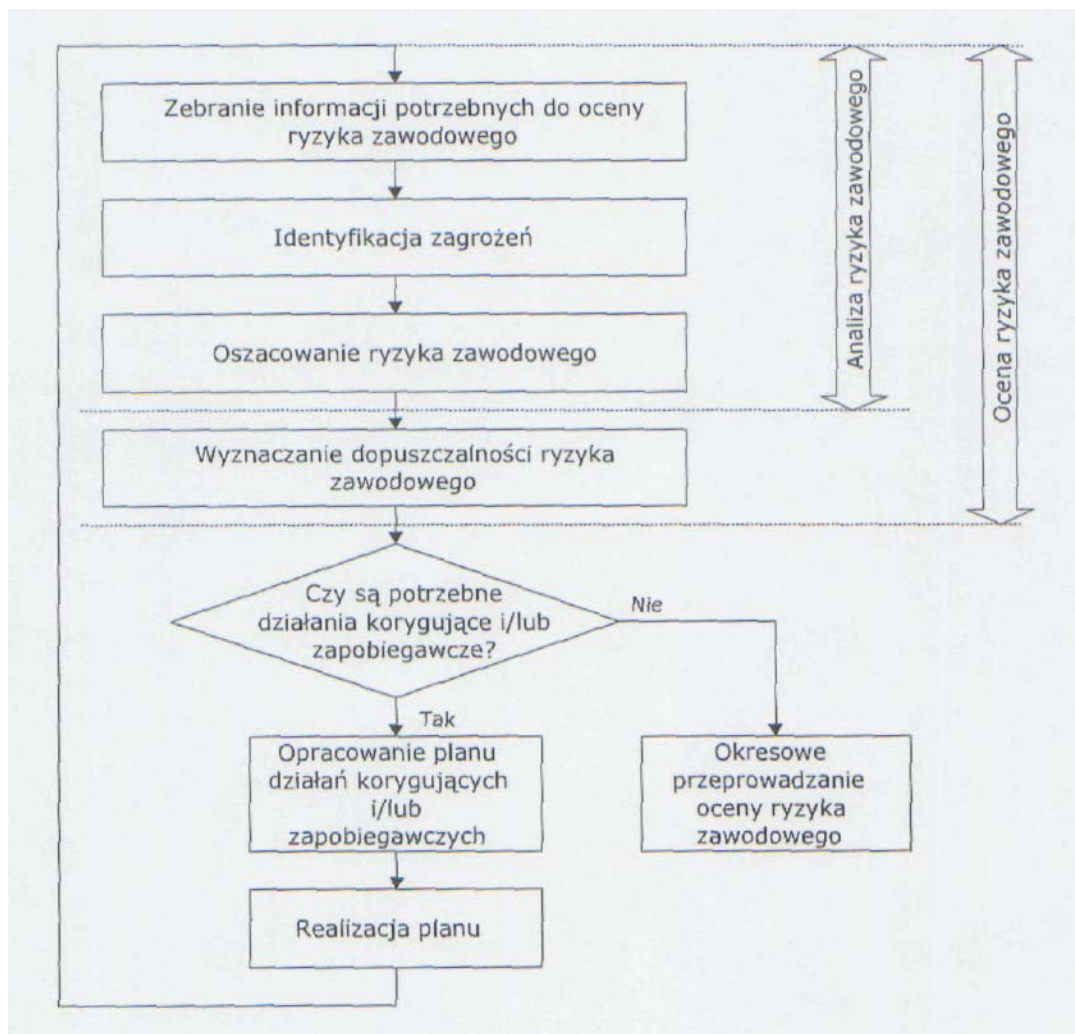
Zebranie informacji potrzebnych do oceny ryzyka zawodowego

Identyfikacja zagrożeń

Oszacowanie ryzyka zawodowego

Wyznaczanie dopuszczalności ryzyka zawodowego

Analiza ryzyka zawodowego

Ocena ryzyka zawodowego

Czy są potrzebne działania korygujące i/lub zapobiegawcze?

Nie

Tak

Opracowanie planu działań korygujących i/lub zapobiegawczych

Okresowe przeprowadzanie oceny ryzyka zawodowego

Realizacja planu